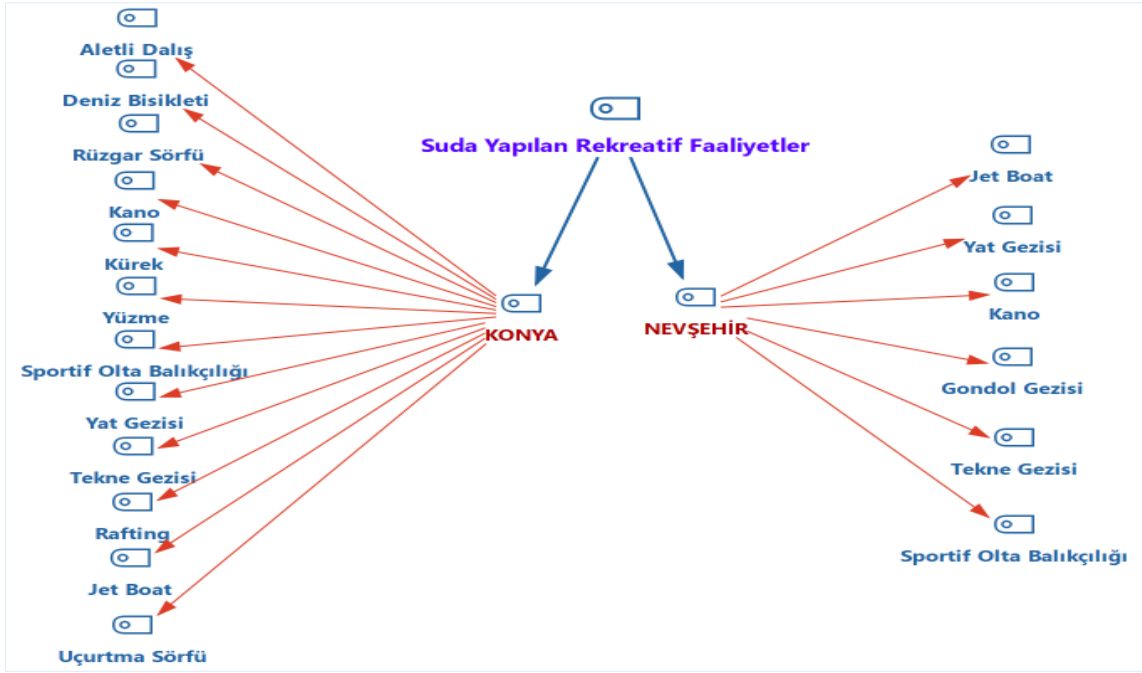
Suda Yapılan Rekreatif Faaliyetler

KONYA

Aletli Dalış
Deniz Bisikleti
Rüzgar Sörfü
Kano
Kürek
Yüzme
Sportif Olta Balıkçılığı
Yat Gezisi
Tekne Gezisi
Rafting
Jet Boat
Uçurtma Sörfü

NEVŞEHİR

Jet Boat
Yat Gezisi
Kano
Gondol Gezisi
Tekne Gezisi
Sportif Olta Balıkçılığı